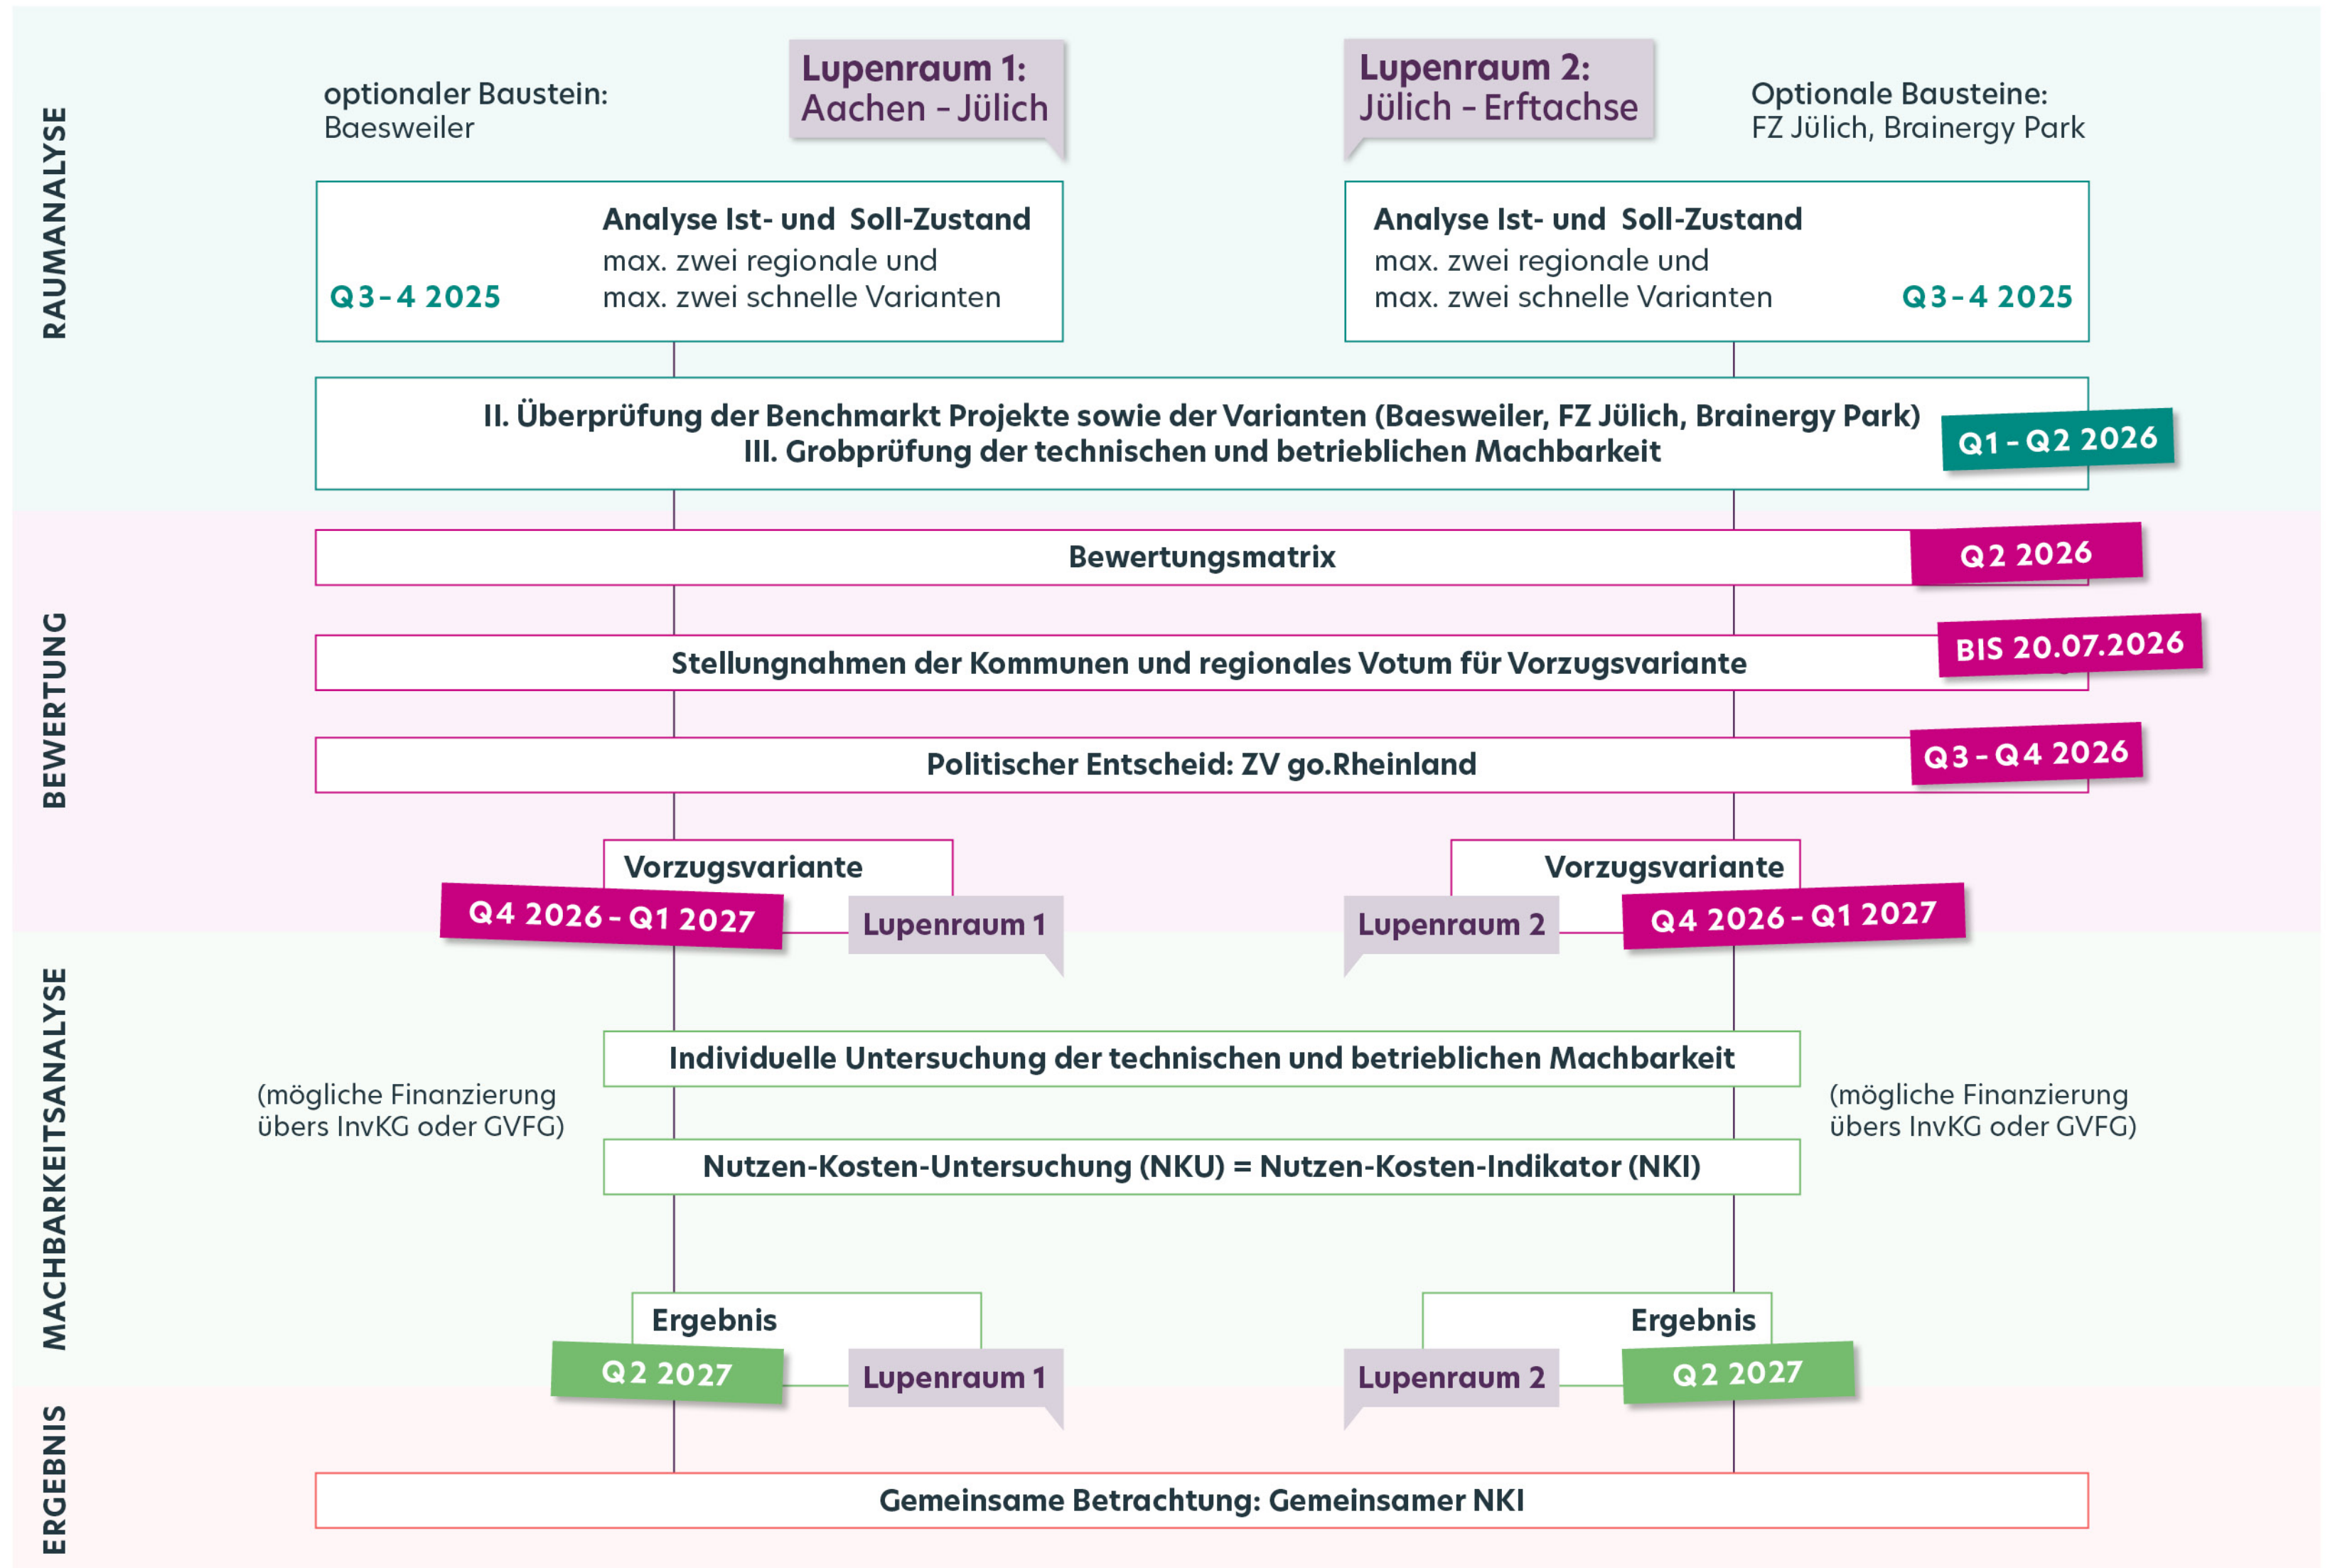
RAUMANALYSE

optionaler Baustein:
Baesweiler

Lupenraum 1:
Aachen - Jülich

Lupenraum 2:
Jülich - Erftachse

Optionale Bausteine:
FZ Jülich, Brainergy Park

Analyse Ist- und Soll-Zustand
max. zwei regionale und
max. zwei schnelle Varianten
Q3-4 2025

Analyse Ist- und Soll-Zustand
max. zwei regionale und
max. zwei schnelle Varianten
Q3-4 2025

II. Überprüfung der Benchmarkt Projekte sowie der Varianten (Baesweiler, FZ Jülich, Brainergy Park)
III. Grobprüfung der technischen und betrieblichen Machbarkeit
Q1 - Q2 2026

BEWERTUNG

Bewertungsmatrix
Q2 2026

Stellungnahmen der Kommunen und regionales Votum für Vorzugsvariante
BIS 20.07.2026

Politischer Entscheid: ZV go.Rheinland
Q3 - Q4 2026

Vorzugsvariante
Q4 2026 - Q1 2027
Lupenraum 1

Vorzugsvariante
Lupenraum 2
Q4 2026 - Q1 2027

MACHBARKEITSANALYSE

Individuelle Untersuchung der technischen und betrieblichen Machbarkeit

(mögliche Finanzierung übers InvKG oder GVFG)

(mögliche Finanzierung übers InvKG oder GVFG)

Nutzen-Kosten-Untersuchung (NKU) = Nutzen-Kosten-Indikator (NKI)

Ergebnis
Q2 2027
Lupenraum 1

Ergebnis
Lupenraum 2
Q2 2027

ERGEBNIS

Gemeinsame Betrachtung: Gemeinsamer NKI